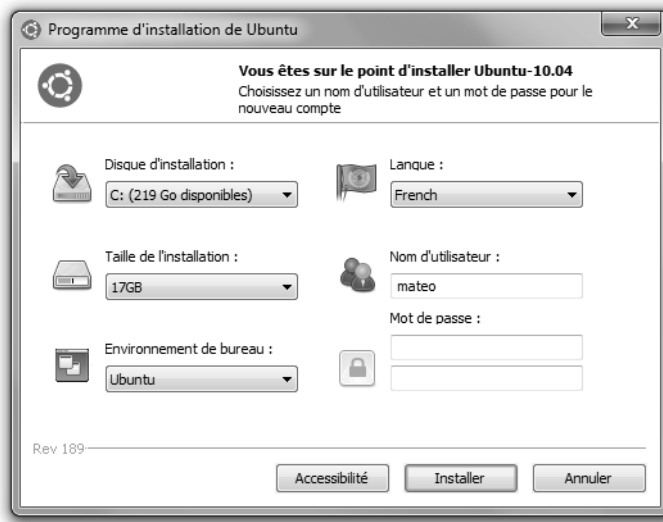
Programme d'installation de Ubuntu

x

Vous êtes sur le point d'installer Ubuntu-10.04

Choisissez un nom d'utilisateur et un mot de passe pour le nouveau compte

Disque d'installation :

C: (219 Go disponibles)

Langue :

French

Taille de l'installation :

17GB

Nom d'utilisateur :

mateo

Mot de passe :

Environnement de bureau :

Ubuntu

Rev 189

Accessibilité

Installer

Annuler